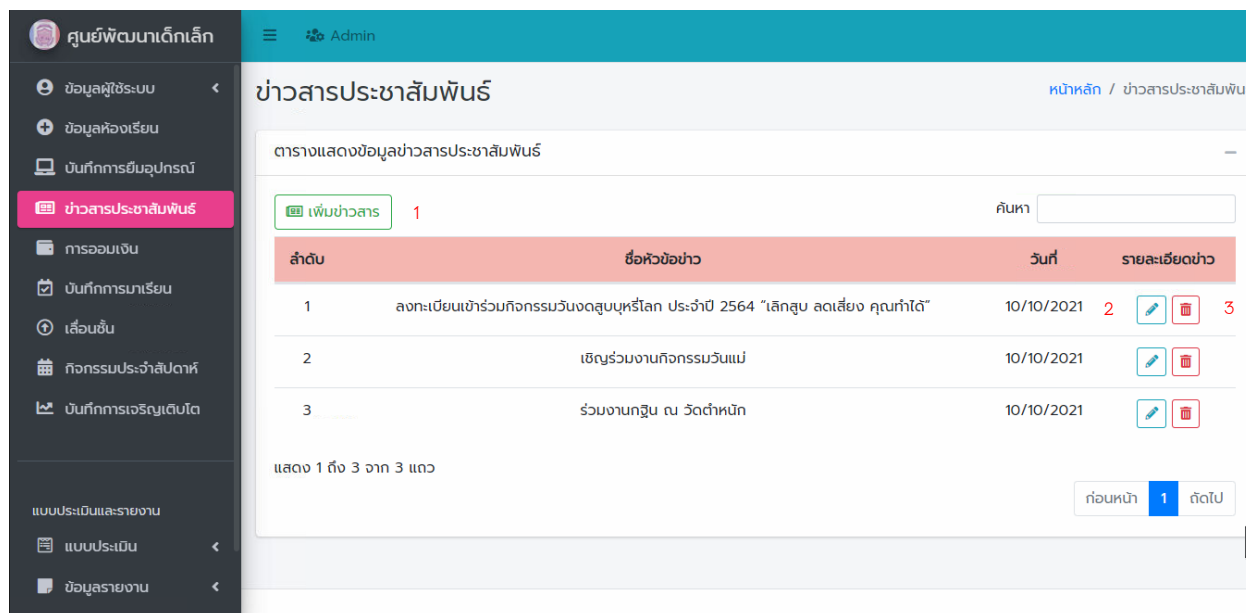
ศูนย์พัฒนาเด็กเล็ก

ข้อมูลผู้ใช้ระบบ
ข้อมูลห้องเรียน
บันทึกการยืมอุปกรณ์
ข่าวสารประชาสัมพันธ์
การออมเงิน
บันทึกการมาเรียน
เลื่อนชั้น
กิจกรรมประจำสัปดาห์
บันทึกการเจริญเติบโต

แบบประเมินและรายงาน
แบบประเมิน
ข้อมูลรายงาน

Admin

ข่าวสารประชาสัมพันธ์

หน้าหลัก / ข่าวสารประชาสัมพัน

ตารางแสดงข้อมูลข่าวสารประชาสัมพันธ์

เพิ่มข่าวสาร 1

ค้นหา

| ลำดับ | ชื่อหัวข้อข่าว | วันที่ | รายละเอียดข่าว |
|---|---|---|---|
| 1 | ลงทะเบียนเข้าร่วมกิจกรรมวันงดสูบบุหรี่โลก ประจำปี 2564 "เลิกสูบ ลดเสี่ยง คุณทำได้" | 10/10/2021 | 2 3 |
| 2 | เชิญร่วมงานกิจกรรมวันแม่ | 10/10/2021 | |
| 3 | ร่วมงานกฐิน ณ วัดตำหนัก | 10/10/2021 | |

แสดง 1 ถึง 3 จาก 3 แถว

ก่อนหน้า 1 ถัดไป